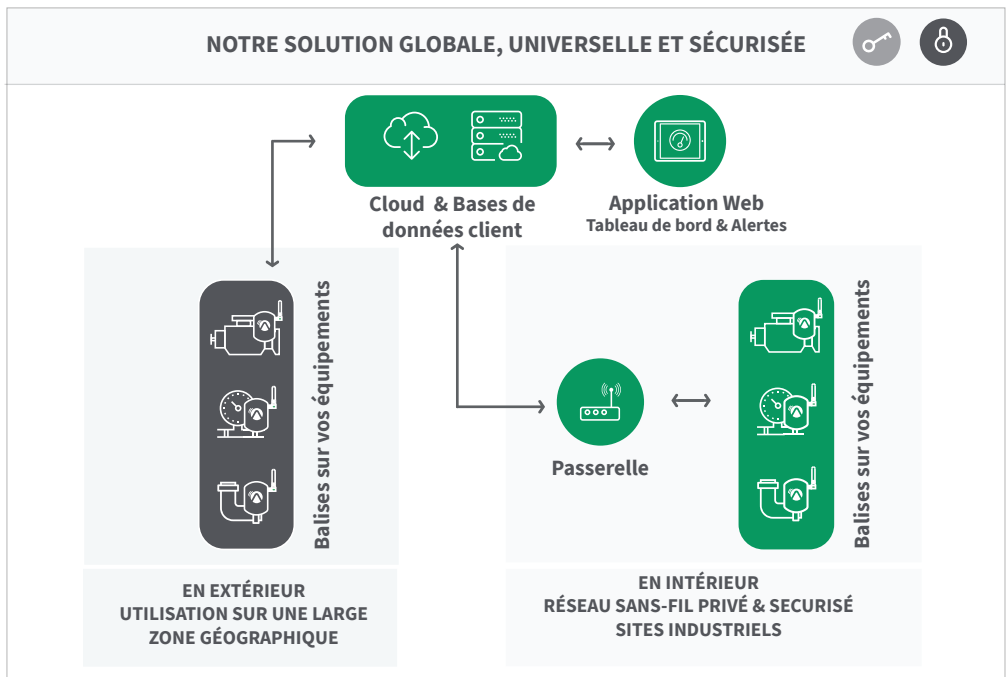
NOTRE SOLUTION GLOBALE, UNIVERSELLE ET SÉCURISÉE

Cloud & Bases de données client

Application Web
Tableau de bord & Alertes

Balises sur vos équipements

Passerelle

Balises sur vos équipements

EN EXTÉRIEUR
UTILISATION SUR UNE LARGE ZONE GÉOGRAPHIQUE

EN INTÉRIEUR
RÉSEAU SANS-FIL PRIVÉ & SECURISÉ
SITES INDUSTRIELS